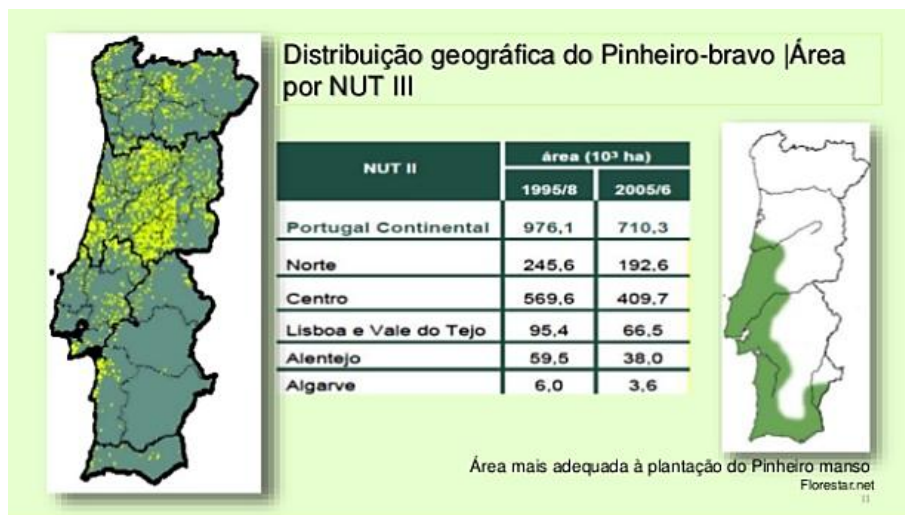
Distribuição geográfica do Pinheiro-bravo |Área por NUT III

| NUT II | área ($10^3$ ha) 1995/8 | área ($10^3$ ha) 2005/6 |
|---|---|---|
| Portugal Continental | 976,1 | 710,3 |
| Norte | 245,6 | 192,6 |
| Centro | 569,6 | 409,7 |
| Lisboa e Vale do Tejo | 95,4 | 66,5 |
| Alentejo | 59,5 | 38,0 |
| Algarve | 6,0 | 3,6 |

Área mais adequada à plantação do Pinheiro manso
Florestar.net
11